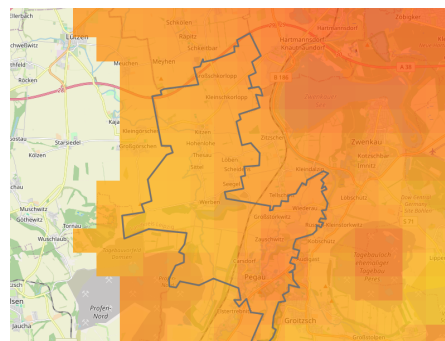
Elbach
Lützen
Schkeitbar
Schkorlopp
Hartmannsdorf
Knautnaundorf
Zöbigker
Rehbach
chwelwitz
Meuchen
Löpitz
Großschkorlopp
B 186
A 38
Rocken
Kleinschkorlopp
Kaja
Kleingörschen
Großgörschen
Zitzschen
Zwenkau
Starsiedel
Kölzen
Thesau
Kötzschwitz
Imnitz
Kleindalzig
Werben
Großdalzig
Löbschütz
Muschwitz
Göthewitz
Tornau
Wuschlaub
Zauschwitz
Profen-Nord
Pegau
Groitzsch
Jauchau
lsen